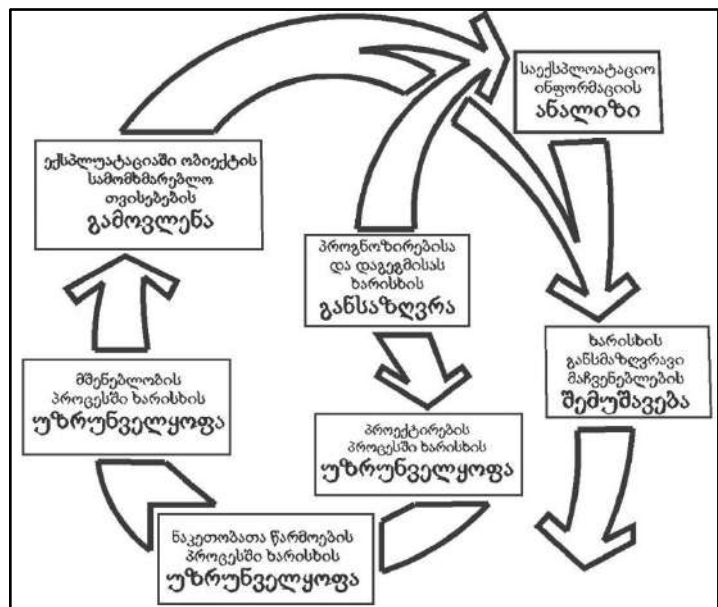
საექსპლოატაციო ინფორმაციის
ანალიზი

ექსპლუატაციაში ობიექტის სამომხმარებლო თვისებების
გამოვლენა

პროგნოზირებისა და დაგეგმისას ხარისხის
განსაზღვრა

ხარისხის განსმაზღვრავი მაჩვენებლების
შემუშავება

მშენებლობის პროცესში ხარისხის
უზრუნველყოფა

პროექტირების პროცესში ხარისხის
უზრუნველყოფა

ნაკეთობათა წარმოების პროცესში ხარისხის
უზრუნველყოფა